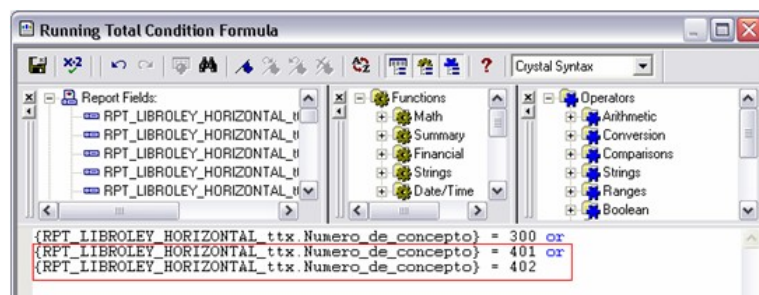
Running Total Condition Formula

Crystal Syntax

Report Fields:
RPT_LIBROLEY_HORIZONTAL_t
RPT_LIBROLEY_HORIZONTAL_t
RPT_LIBROLEY_HORIZONTAL_t
RPT_LIBROLEY_HORIZONTAL_t
RPT_LIBROLEY_HORIZONTAL_t

Functions
Math
Summary
Financial
Strings
Date/Time

Operators
Arithmetic
Conversion
Comparisons
Strings
Ranges
Boolean

{RPT_LIBROLEY_HORIZONTAL_ttx.Numero_de_concepto} = 300 or
{RPT_LIBROLEY_HORIZONTAL_ttx.Numero_de_concepto} = 401 or
{RPT_LIBROLEY_HORIZONTAL_ttx.Numero_de_concepto} = 402